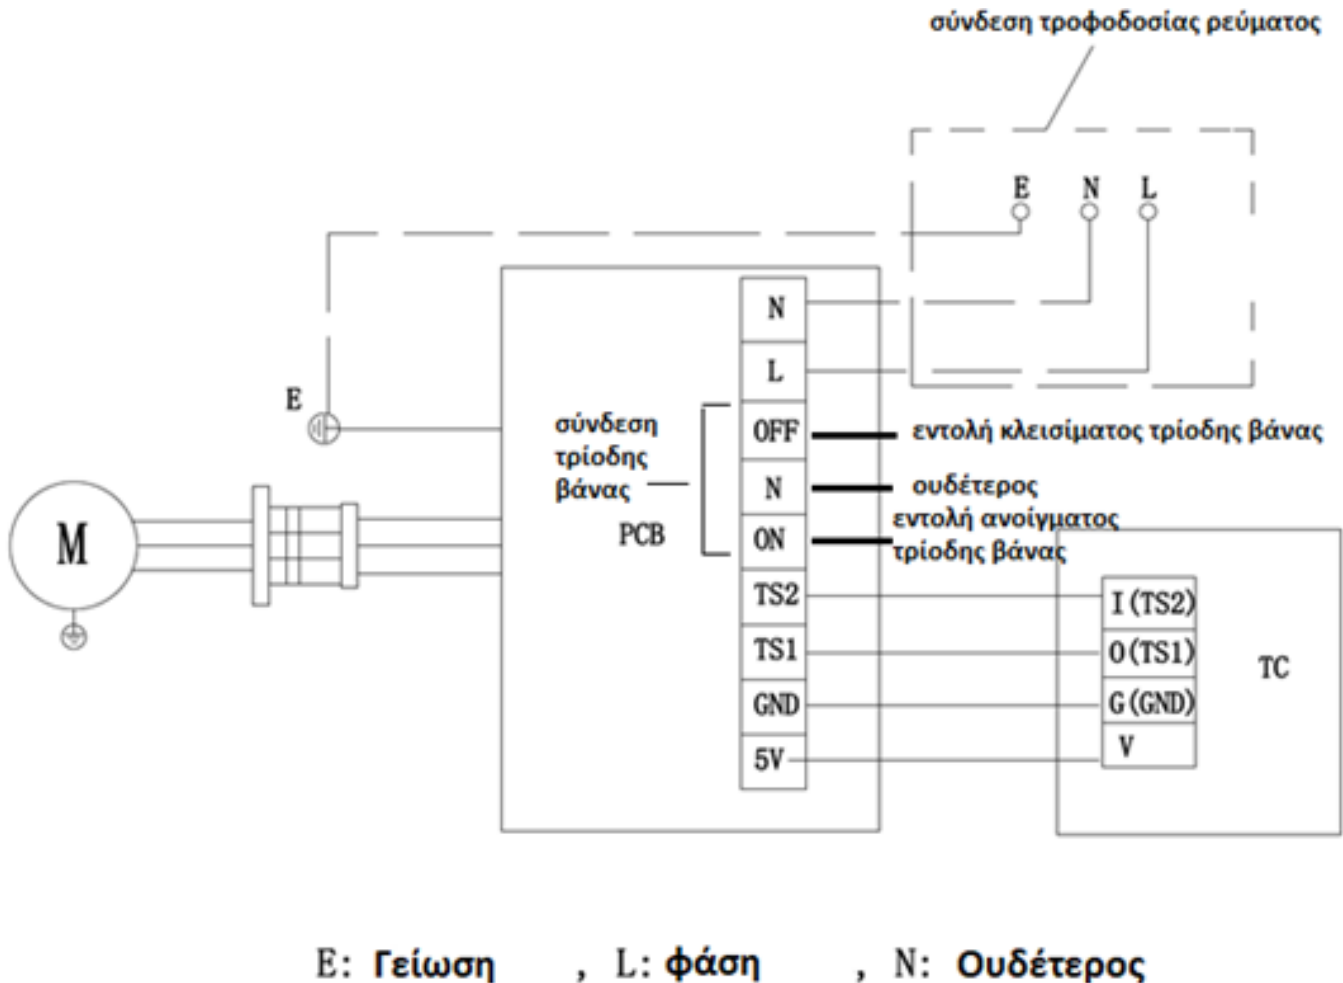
σύνδεση τροφοδοσίας ρεύματος

E N L

N
L
E
σύνδεση τρίοδης βάνας
PCB
OFF
N
ON
εντολή κλεισίματος τρίοδης βάνας
ουδέτερος
εντολή ανοίγματος τρίοδης βάνας
M
TS2
TS1
GND
5V
I (TS2)
O (TS1)
G (GND)
V
TC

E: Γείωση , L: φάση , N: Ουδέτερος